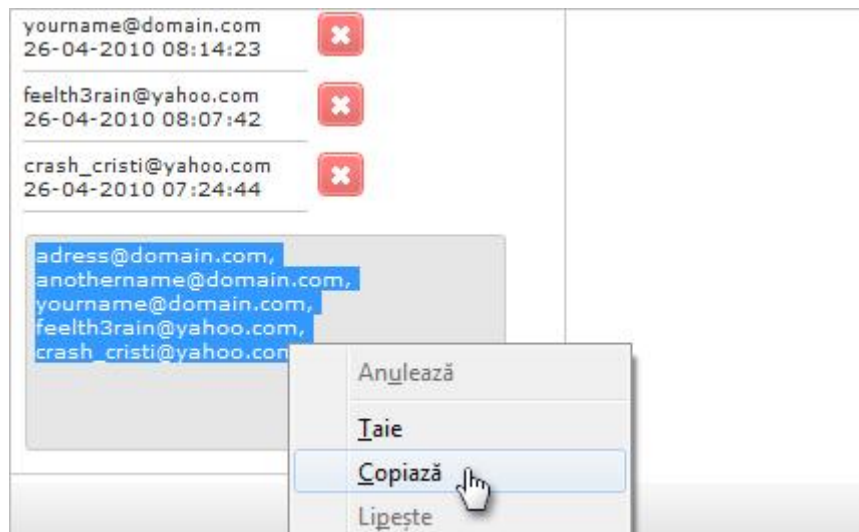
yourname@domain.com
26-04-2010 08:14:23

feelth3rain@yahoo.com
26-04-2010 08:07:42

crash_cristi@yahoo.com
26-04-2010 07:24:44

adress@domain.com,
anothername@domain.com,
yourname@domain.com,
feelth3rain@yahoo.com,
crash_cristi@yahoo.com

Anulează
Taie
Copiază
Lipește